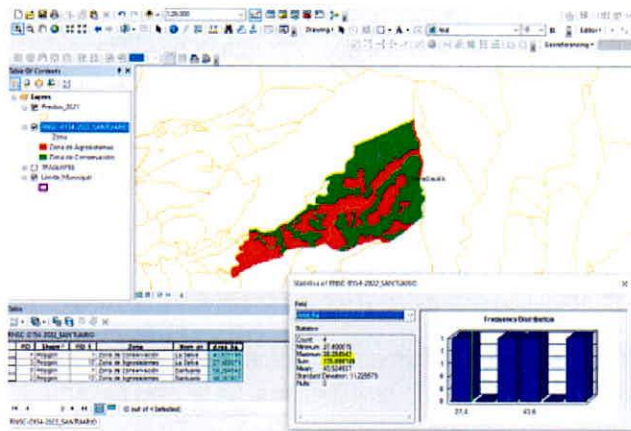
1:28.000

Drawing

Georeferencing

Table Of Contents

Layers

Predios_2021

RNSC-0154-2022_SANTUARIO

Zona

Zona de Agrosistemas

Zona de Conservación

Limite Municipal

Table

RNSC-0154-2022_SANTUARIO

| FID | Shape * | FID 1 | Zona | Nom ver | Area ha |
|---|---|---|---|---|---|
| 0 | Polygon | 0 | Zona de Conservación | La Selva | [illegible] |
| 1 | Polygon | 0 | Zona de Agrosistemas | La Selva | 27.400075 |
| 2 | Polygon | 0 | Zona de Conservación | Santuario | 58.258945 |
| 3 | Polygon | 0 | Zona de Agrosistemas | Santuario | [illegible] |

(0 out of 4 Selected)

RNSC-0154-2022_SANTUARIO

Statistics of RNSC-0154-2022_SANTUARIO

Field

Area ha

Statistics:

Count: 4

Minimum: 27.400075

Maximum: 58.258945

Sum: 170.099189

Mean: 42.524797

Standard Deviation: 11.229575

Nulls: 0

Frequency Distribution

27.4

43.6